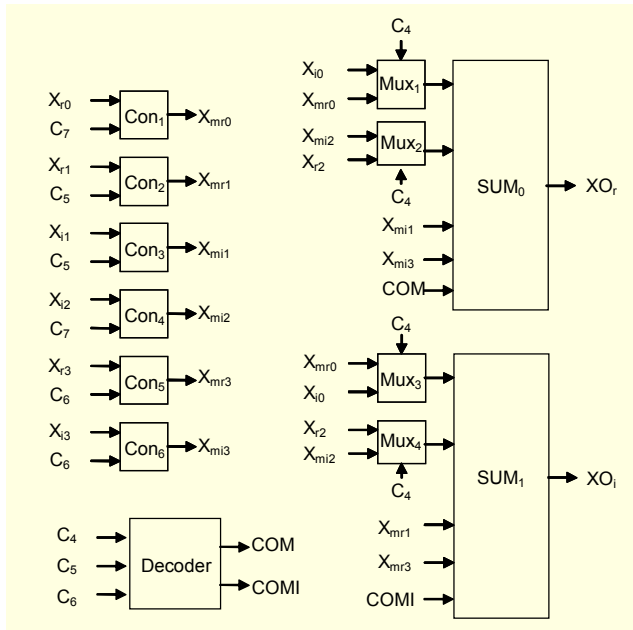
$X_{r0}$
$C_7$
$Con_1$
$X_{mr0}$
$X_{r1}$
$C_5$
$Con_2$
$X_{mr1}$
$X_{i1}$
$C_5$
$Con_3$
$X_{mi1}$
$X_{i2}$
$C_7$
$Con_4$
$X_{mi2}$
$X_{r3}$
$C_6$
$Con_5$
$X_{mr3}$
$X_{i3}$
$C_6$
$Con_6$
$X_{mi3}$
$C_4$
$C_5$
$C_6$
Decoder
COM
COMI

$C_4$
$X_{i0}$
$X_{mr0}$
$Mux_1$
$X_{mi2}$
$X_{r2}$
$Mux_2$
$C_4$
$SUM_0$
$XO_r$
$X_{mi1}$
$X_{mi3}$
COM

$C_4$
$X_{mr0}$
$X_{i0}$
$Mux_3$
$X_{r2}$
$X_{mi2}$
$Mux_4$
$C_4$
$SUM_1$
$XO_i$
$X_{mr1}$
$X_{mr3}$
COMI